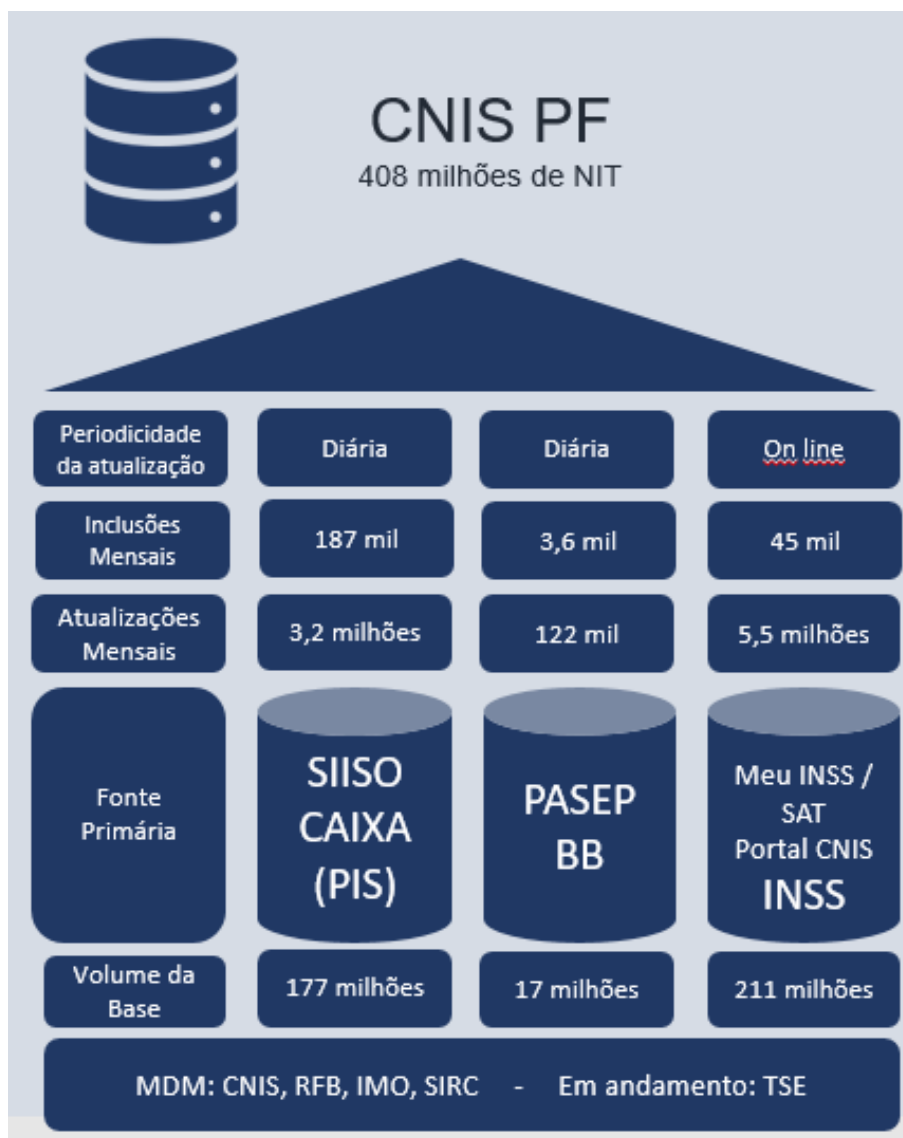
CNIS PF
408 milhões de NIT

| Periodicidade da atualização | Diária | Diária | On line |
|---|---|---|---|
| Inclusões Mensais | 187 mil | 3,6 mil | 45 mil |
| Atualizações Mensais | 3,2 milhões | 122 mil | 5,5 milhões |
| Fonte Primária | SIISO CAIXA (PIS) | PASEP BB | Meu INSS / SAT Portal CNIS INSS |
| Volume da Base | 177 milhões | 17 milhões | 211 milhões |

MDM: CNIS, RFB, IMO, SIRC - Em andamento: TSE